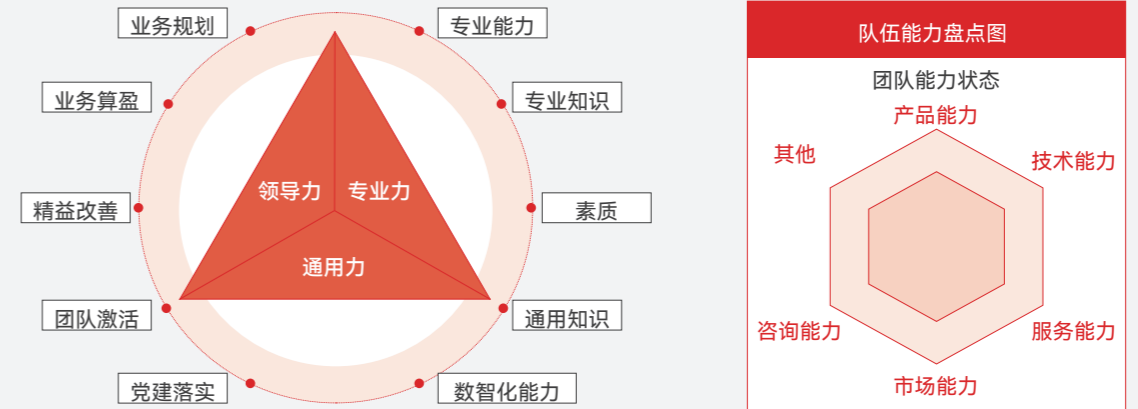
业务规划

专业能力

业务算盈

专业知识

精益改善

素质

团队激活

通用知识

党建落实

数智化能力

领导力

专业力

通用力

队伍能力盘点图

团队能力状态

产品能力

其他

技术能力

咨询能力

服务能力

市场能力